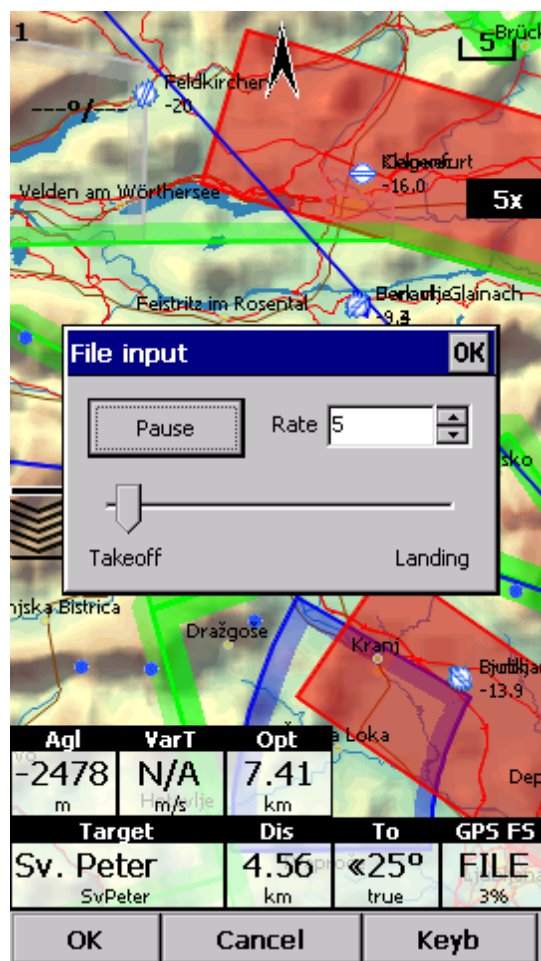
1

5 Brück

---°/---

Feldkirchen
-20

Klagenfurt
-16.0

Velden am Wörthersee

5x

Feistritz im Rosental

Glainach
9.3

File input

OK

Pause

Rate 5

Takeoff

Landing

sko

njska Bistrica

Dražgoše

Kranj

-13.9

a Loka

Dep

| Agl | VarT | Opt |
|---|---|---|
| -2478 m | N/A m/s | 7.41 km |

| Target | Dis | To | GPS FS |
|---|---|---|---|
| Sv. Peter SvPeter | 4.56 km | «25° true | FILE 3% |

OK

Cancel

Keyb